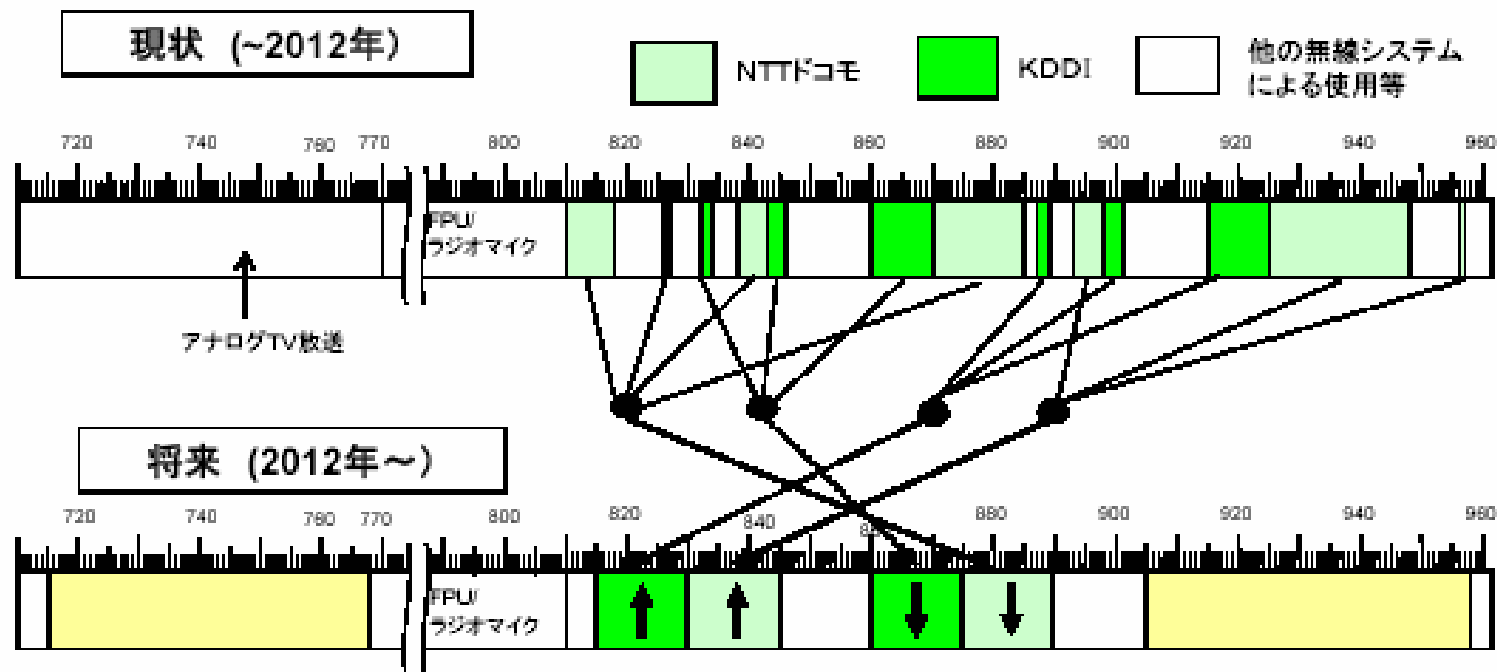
現状（~2012年）

NTTドコモ

KDDI

他の無線システムによる使用等

720 740 760 770 800 820 840 860 880 900 920 940 960

FPU/ラジオマイク

アナログTV放送

将来（2012年～）

720 740 760 770 800 820 840 8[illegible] 880 900 920 940 960

FPU/ラジオマイク